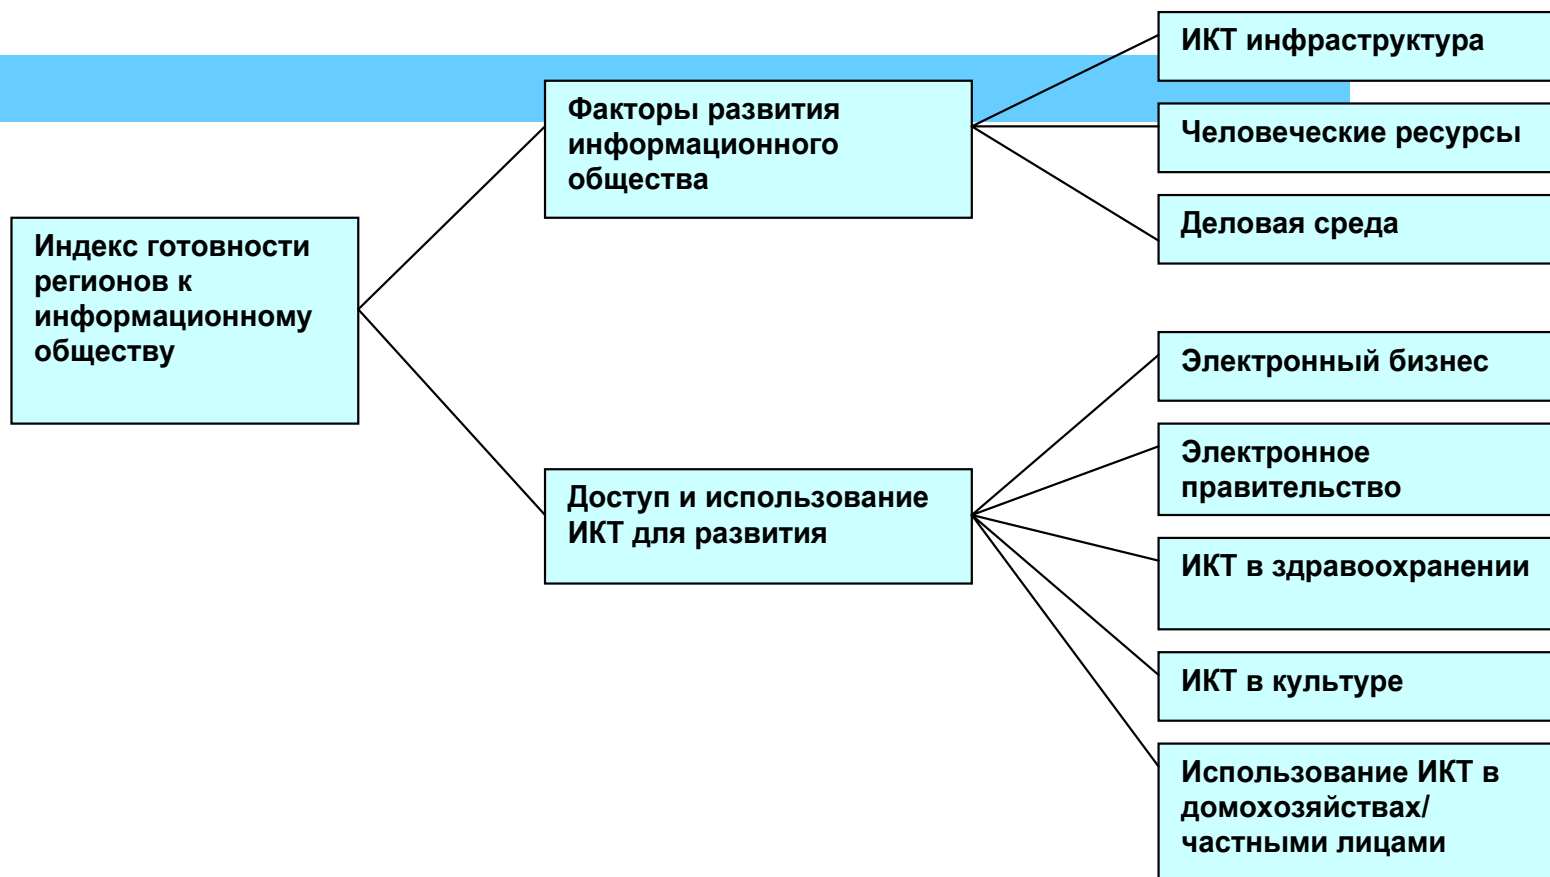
Индекс готовности регионов к информационному обществу

Факторы развития информационного общества

Доступ и использование ИКТ для развития

ИКТ инфраструктура

Человеческие ресурсы

Деловая среда

Электронный бизнес

Электронное правительство

ИКТ в здравоохранении

ИКТ в культуре

Использование ИКТ в домохозяйствах/ частными лицами